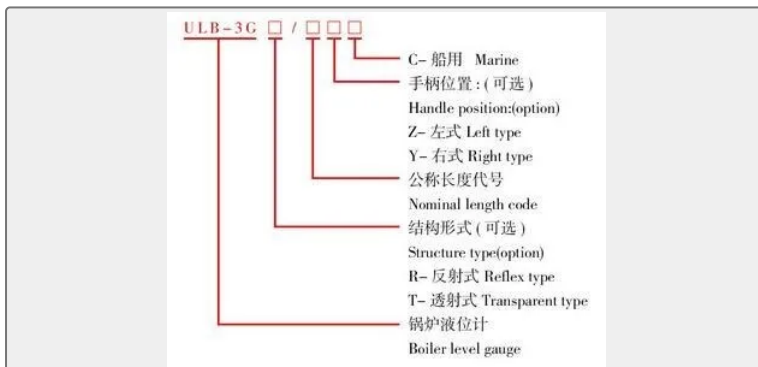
ULB-3G □ / □□□

C- 船用 Marine

手柄位置 : (可选)
Handle position:(option)
Z- 左式 Left type
Y- 右式 Right type

公称长度代号
Nominal length code

结构形式 ( 可选 )
Structure type(option)
R- 反射式 Reflex type
T- 透射式 Transparent type

锅炉液位计
Boiler level gauge